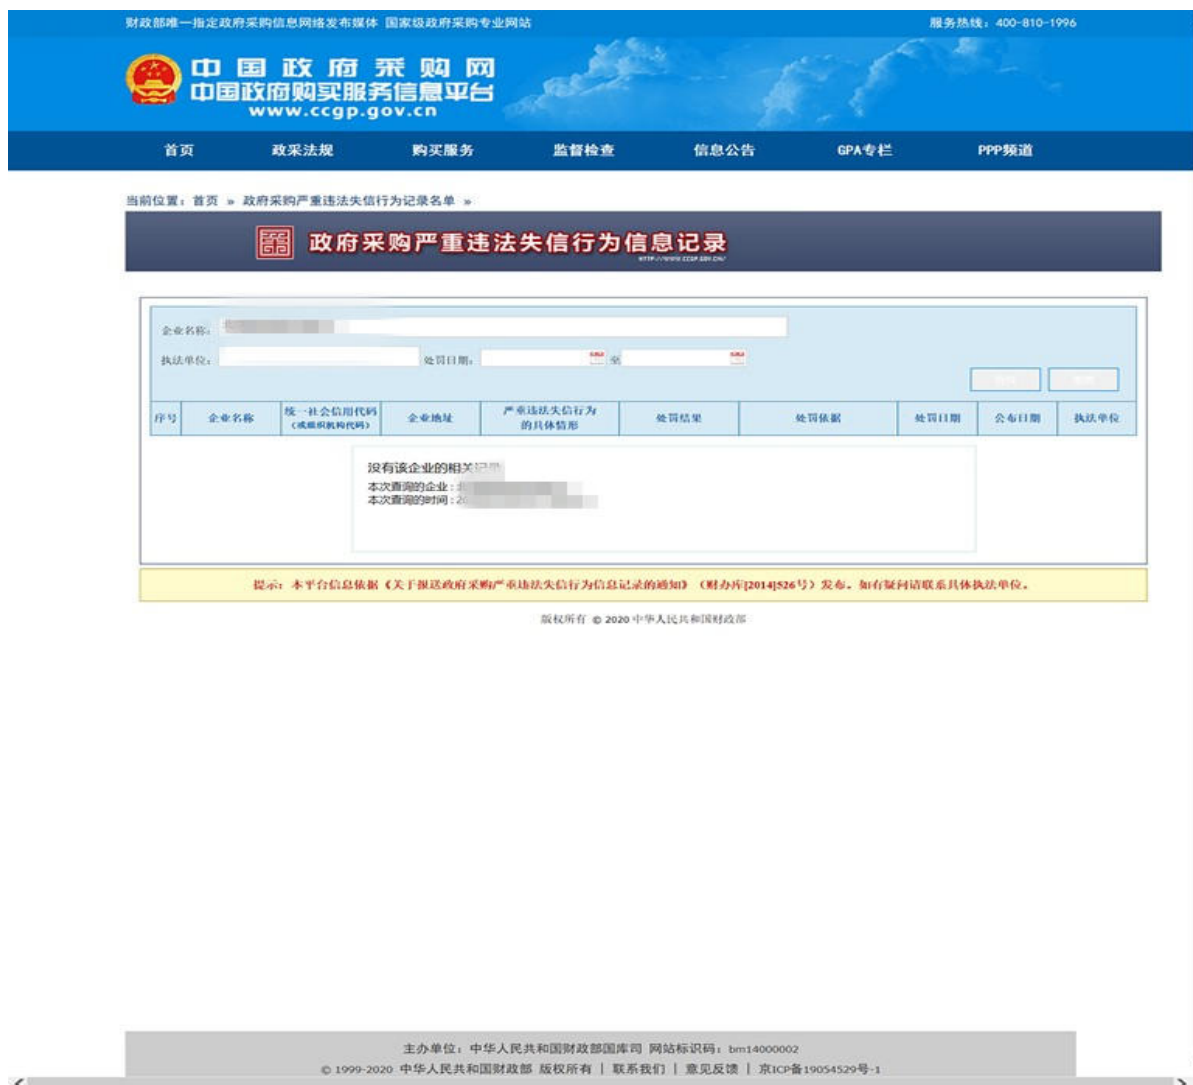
财政部唯一指定政府采购信息网络发布媒体 国家级政府采购专业网站

服务热线：400-810-1996

中国政府采购网
中国政府购买服务信息平台
www.ccgp.gov.cn

首页 政采法规 购买服务 监督检查 信息公告 GPA专栏 PPP频道

当前位置：首页 » 政府采购严重违法失信行为记录名单 »

政府采购严重违法失信行为信息记录

企业名称：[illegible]

执法单位：

处罚日期： 至

| 序号 | 企业名称 | 统一社会信用代码（或组织机构代码） | 企业地址 | 严重违法失信行为的具体情形 | 处罚结果 | 处罚依据 | 处罚日期 | 公布日期 | 执法单位 |
|---|---|---|---|---|---|---|---|---|---|

没有该企业的相关记录
本次查询的企业：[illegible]
本次查询的时间：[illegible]

提示：本平台信息依据《关于报送政府采购严重违法失信行为信息记录的通知》（财办库[2014]526号）发布。如有疑问请联系具体执法单位。

版权所有 © 2020 中华人民共和国财政部

主办单位：中华人民共和国财政部国库司 网站标识码：bm14000002
© 1999-2020 中华人民共和国财政部 版权所有 | 联系我们 | 意见反馈 | 京ICP备19054529号-1